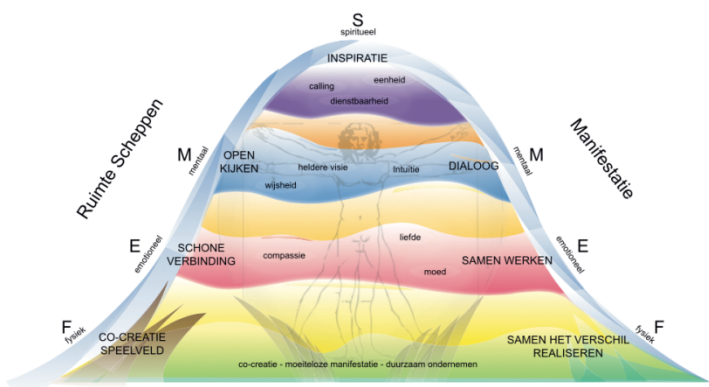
S
spiritueel

INSPIRATIE

calling
eenheid
dienstbaarheid

Ruimte Scheppen

Manifestatie

M
mentaal

OPEN KIJKEN

heldere visie
Intuitie

DIALOOG

M
mentaal

wijsheid

E
emotioneel

SCHONE VERBINDING

compassie
liefde
moed

SAMEN WERKEN

E
emotioneel

F
fysiek

CO-CREATIE SPEELVELD

SAMEN HET VERSCHIL REALISEREN

F
fysiek

co-creatie - moeiteloze manifestatie - duurzaam ondernemen